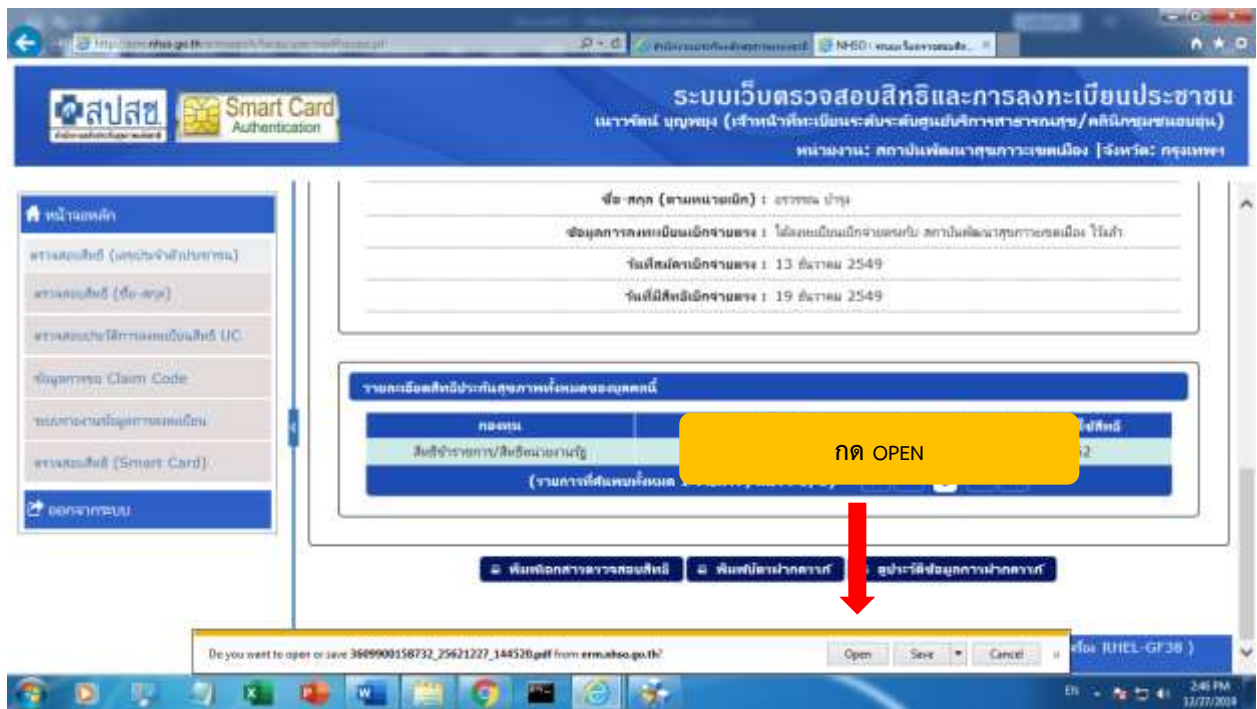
http://srm.nhso.go.th/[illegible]

NHSO - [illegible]

สปสช. Smart Card Authentication

ระบบเว็บตรวจสอบสิทธิและการลงทะเบียนประชาชน

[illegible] (เจ้าหน้าที่ทะเบียนระดับศูนย์บริการสาธารณสุข/คลินิกชุมชนอบอุ่น)

หน่วยงาน: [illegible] [จังหวัด: กรุงเทพฯ]

หน้าแรกหลัก

ตรวจสอบสิทธิ (เลขประจำตัวประชาชน)

ตรวจสอบสิทธิ (ชื่อ-สกุล)

ตรวจสอบประวัติการลงทะเบียนสิทธิ UC

ข้อมูลการขอ Claim Code

ระบบรายงานข้อมูลการลงทะเบียน

ตรวจสอบสิทธิ (Smart Card)

ออกจากระบบ

ชื่อ-สกุล (ตามหน่วยเบิก) : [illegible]

ข้อมูลการลงทะเบียนเบิกจ่ายตรง : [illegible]

วันที่สมัครเบิกจ่ายตรง : 13 ธันวาคม 2549

วันที่มีสิทธิเบิกจ่ายตรง : 19 ธันวาคม 2549

รายละเอียดสิทธิประกันสุขภาพทั้งหมดของบุคคลนี้

กองทุน

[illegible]ใช้สิทธิ

สิทธิข้าราชการ/สิทธิหน่วยงานรัฐ

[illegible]2

(รายการที่ค้นพบทั้งหมด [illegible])

กด OPEN

พิมพ์เอกสารตรวจสอบสิทธิ

พิมพ์บัตรฝากการ์ด

ดูประวัติข้อมูลการฝากการ์ด

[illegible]เครื่อง RHEL-GF38 )

Do you want to open or save 3609900158732_25621227_144520.pdf from srm.nhso.go.th?

Open

Save

Cancel

EN

2:46 PM

12/27/2019